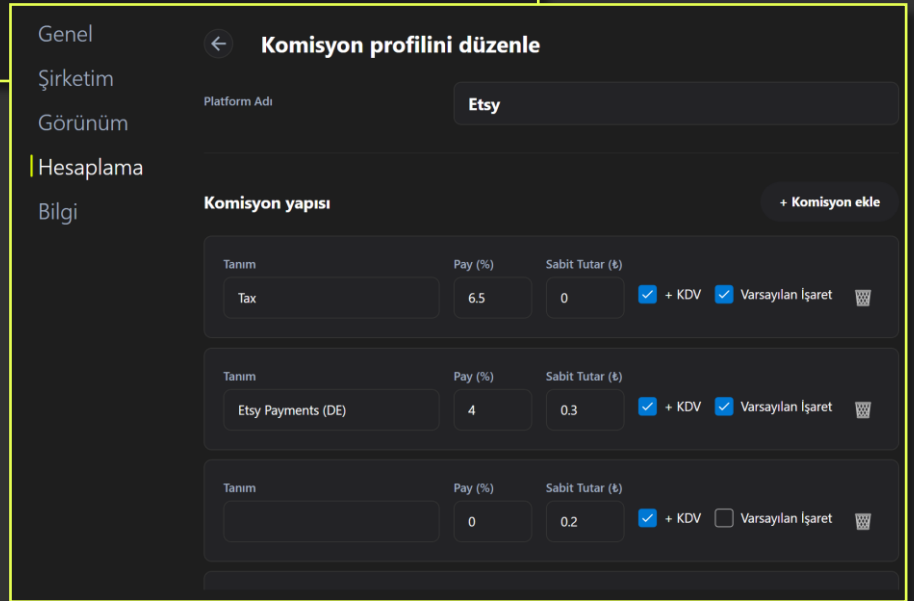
Genel
Şirketim
Görünüm
Hesaplama
Bilgi

Komisyon profilini düzenle

Platform Adı
Etsy

Komisyon yapısı
+ Komisyon ekle

| Tanım | Pay (%) | Sabit Tutar (₺) | | |
|---|---|---|---|---|
| Tax | 6.5 | 0 | + KDV | Varsayılan İşaret |
| Etsy Payments (DE) | 4 | 0.3 | + KDV | Varsayılan İşaret |
| | 0 | 0.2 | + KDV | Varsayılan İşaret |